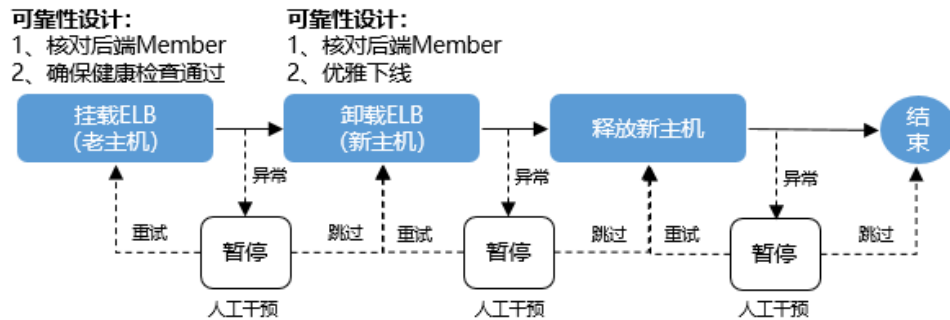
可靠性设计：
1、核对后端Member
2、确保健康检查通过

可靠性设计：
1、核对后端Member
2、优雅下线

挂载ELB
（老主机）

卸载ELB
（新主机）

释放新主机

结束

异常

重试

暂停

跳过

人工干预

异常

重试

暂停

跳过

人工干预

异常

重试

暂停

跳过

人工干预